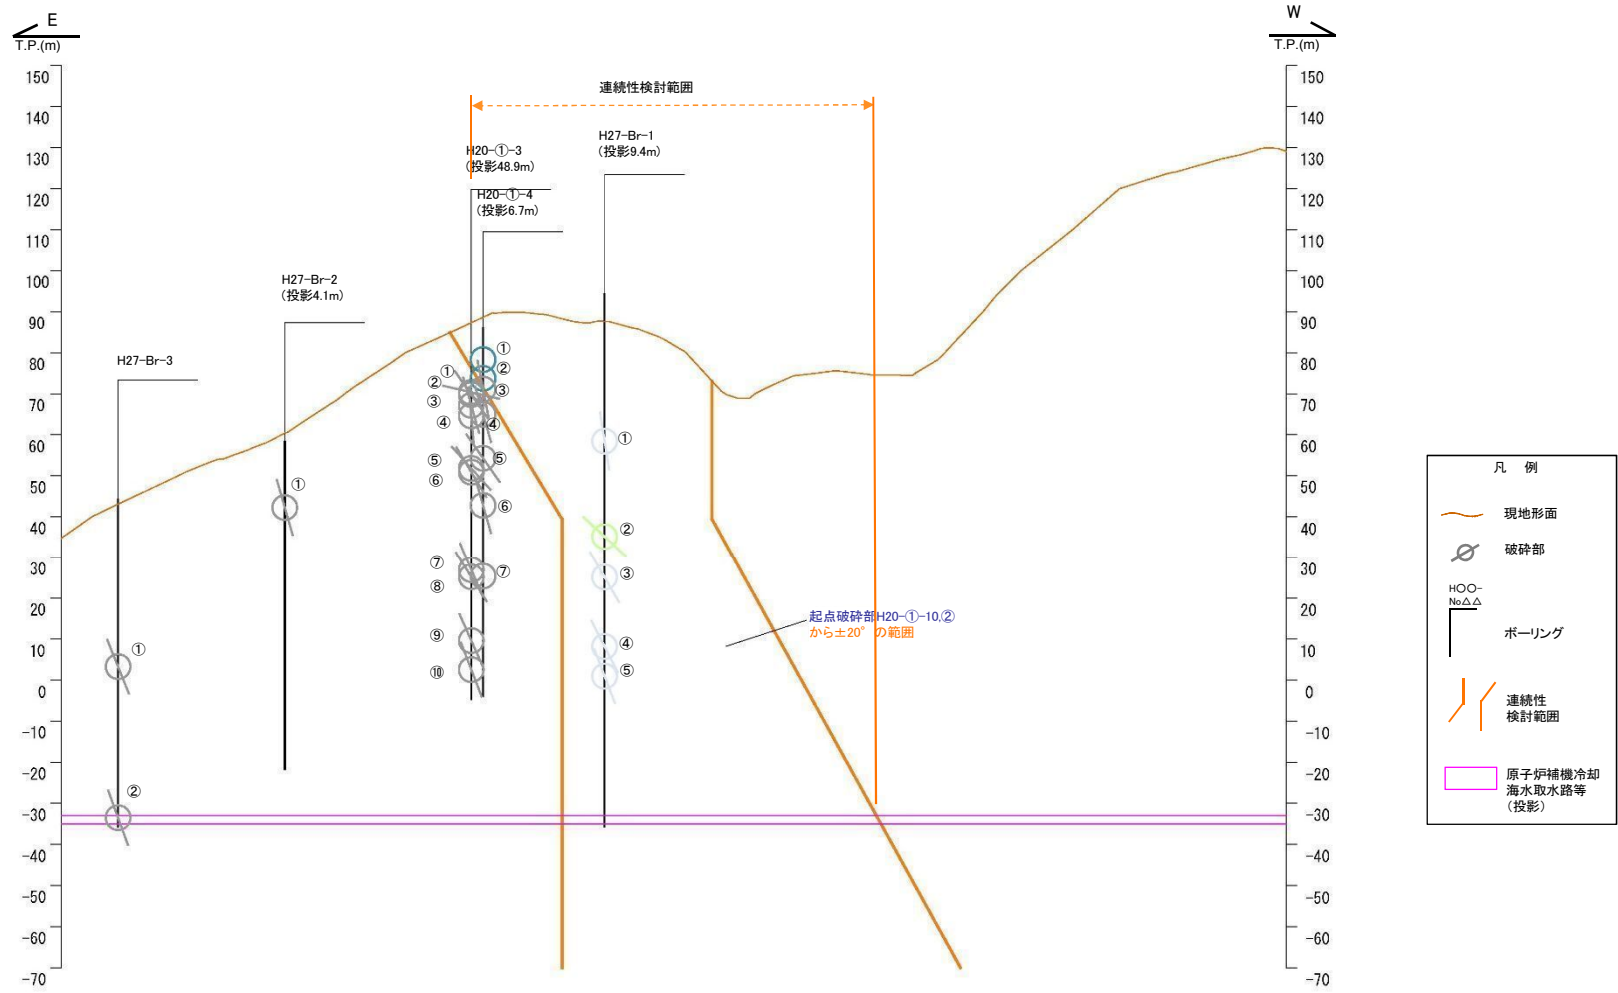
E
T.P.(m)

W
T.P.(m)

150
140
130
120
110
100
90
80
70
60
50
40
30
20
10
0
−10
−20
−30
−40
−50
−60
−70

連続性検討範囲

H20−①−3
(投影48.9m)

H20−①−4
(投影6.7m)

H27−Br−1
(投影9.4m)

H27−Br−2
(投影4.1m)

H27−Br−3

① ② ③ ④ ⑤ ⑥ ⑦ ⑧ ⑨ ⑩

① ② ③ ④ ⑤ ⑥ ⑦

① ② ③ ④ ⑤

①

① ②

起点破砕部H20−①−10,②
から±20°の範囲

凡　例
現地形面
破砕部
HOO−
No△△
ボーリング
連続性
検討範囲
原子炉補機冷却
海水取水路等
(投影)